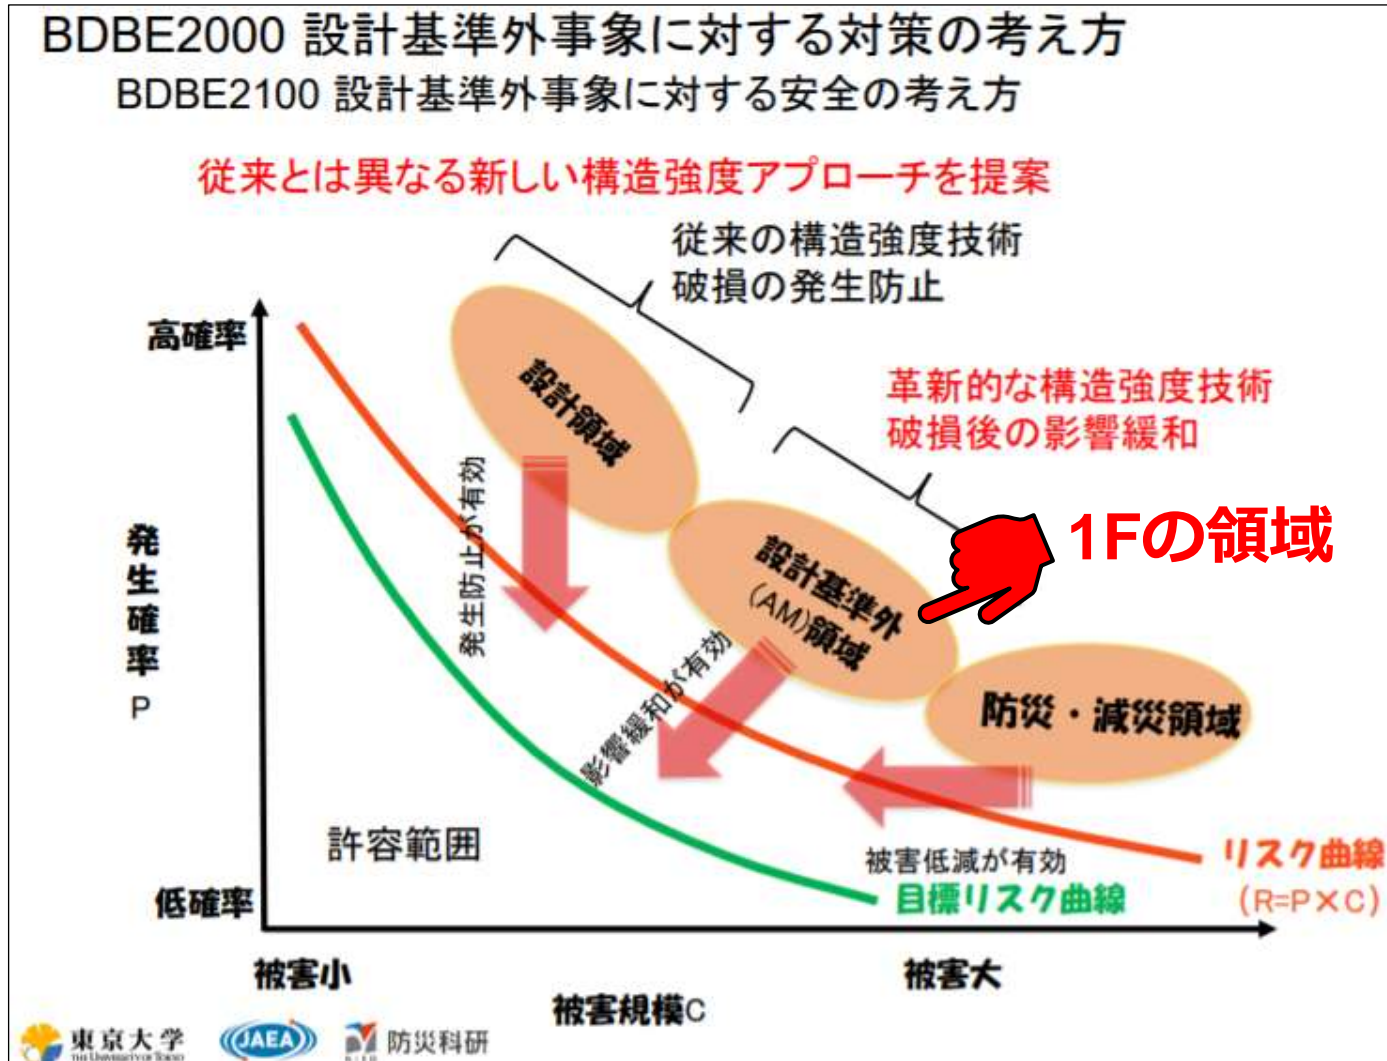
BDBE2000 設計基準外事象に対する対策の考え方
BDBE2100 設計基準外事象に対する安全の考え方

従来とは異なる新しい構造強度アプローチを提案

従来の構造強度技術
破損の発生防止

革新的な構造強度技術
破損後の影響緩和

1Fの領域

高確率

発生確率P

低確率

設計領域

発生防止が有効

設計基準外(AM)領域

影響緩和が有効

防災・減災領域

許容範囲

被害低減が有効

リスク曲線
(R=P×C)

目標リスク曲線

被害小

被害大

被害規模C

東京大学 THE UNIVERSITY OF TOKYO

JAEA

防災科研